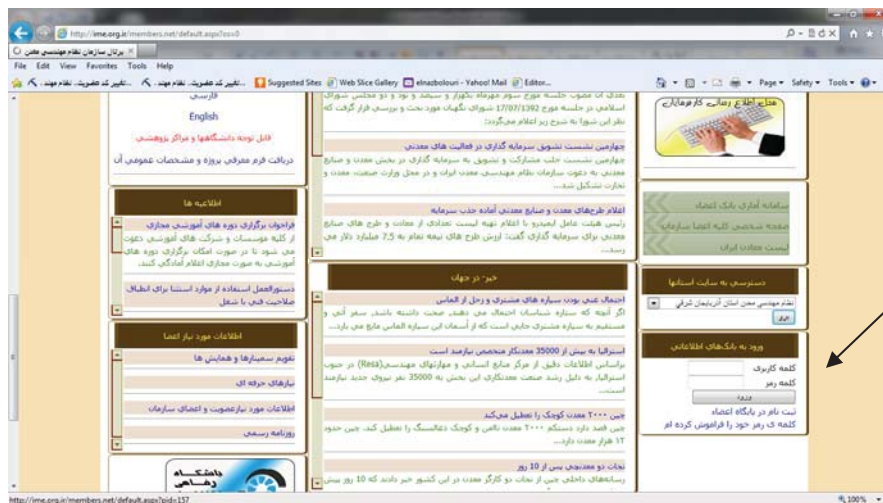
http://ime.org.ir/members.net/default.aspx?sss=0

پرتال سازمان نظام مهندسی معدن

File Edit View Favorites Tools Help

Suggested Sites Web Slice Gallery elnazbolouri - Yahoo! Mail Editor...

Page ▾ Safety ▾ Tools ▾

فارسی

English

قابل توجه دانشگاهها و مراکز پژوهشی

دریافت فرم معرفی پروژه و مشخصات عمومی آن

اطلاعیه ها

فراخوان برگزاری دوره های آموزشی مجازی

از کلیه موسسات و شرکت های آموزشی دعوت می شود تا در صورت امکان برگزاری دوره های آموزشی به صورت مجازی اعلام آمادگی کنند.

دستورالعمل استفاده از موارد استثنا برای انطباق صلاحیت فنی با شغل

اطلاعات مورد نیاز اعضا

تقویم سمینارها و همایش ها

نیازهای حرفه ای

اطلاعات مورد نیازعضویت و اعضای سازمان

روزنامه رسمی

دانشگاه

اسلامی در جلسه مورخ 17/07/1392 شورای نگهبان مورد بحث و بررسی قرار گرفت که نظر این شورا به شرح زیر اعلام می‌شود ...

چهارمین نشست تشویق سرمایه گذاری در فعالیت های معدنی

چهارمین نشست جلب مشارکت و تشویق به سرمایه گذاری در بخش معدن و صنایع معدنی به دعوت سازمان نظام مهندسی معدن ایران و در محل وزارت صنعت، معدن و تجارت تشکیل شد...

اعلام طرحهای معدن و صنایع معدنی آماده جذب سرمایه

رئیس هیئت عامل ایمیدرو با اعلام تهیه لیست تعدادی از معادن و طرح های صنایع معدنی برای سرمایه گذاری گفت: ارزش طرح های نیمه تمام به 7.5 میلیارد دلار می رسد...

خبر در جهان

احتمال غنی بودن سیاره های مشتری و زحل از الماس

اگر آنچه که ستاره شناسان احتمال می دهند صحت داشته باشد، سفر آتی و مستقیم به سیاره مشتری جایی است که از آسمان این سیاره الماس مایع می بارد...

استرالیا به بیش از 35000 معدنکار متخصص نیازمند است

براساس اطلاعات دقیق از مرکز منابع انسانی و مهارتهای مهندسی(Resa) در جنوب استرالیا، به دلیل رشد صنعت معدنکاری این بخش به 35000 نفر نیروی جدید نیازمند است...

چین ۲۰۰۰ معدن کوچک را تعطیل می‌کند

چین قصد دارد دستکم ۲۰۰۰ معدن ناامن و کوچک ذغالسنگ را تعطیل کند. چین حدود ۱۲ هزار معدن دارد...

نجات دو معدنچی پس از 10 روز

رسانه‌های داخلی چین از نجات دو کارگر معدن در این کشور خبر دادند که 10 روز پیش

منابع اطلاع رسانی کارشناسان

سامانه آماری بانک اعضا

صفحه شخصی کلیه اعضا سازمان

لیست معادن ایران

دسترسی به سایت استانها

نظام مهندسی معدن استان آذربایجان شرقی

برو

ورود به بانکهای اطلاعاتی

کلمه کاربری

کلمه رمز

ورود

ثبت نام در پایگاه اعضاء

کلمه ی رمز خود را فراموش کرده ام

http://ime.org.ir/members.net/default.aspx?pid=157

100%